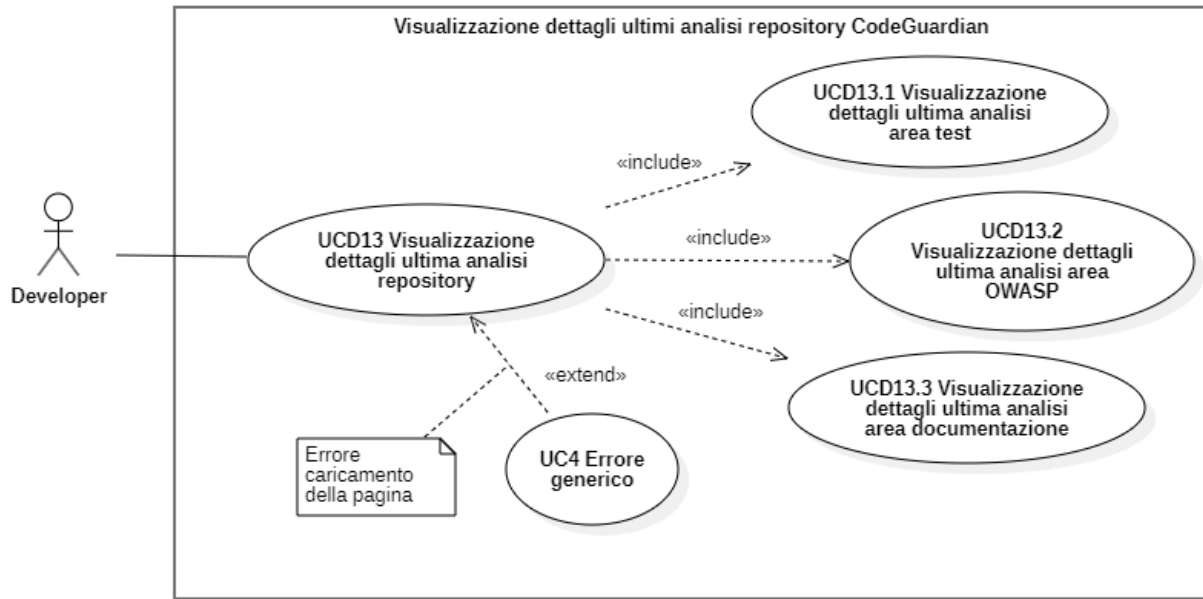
Visualizzazione dettagli ultimi analisi repository CodeGuardian

Developer

UCD13 Visualizzazione dettagli ultima analisi repository

«include»

UCD13.1 Visualizzazione dettagli ultima analisi area test

«include»

UCD13.2 Visualizzazione dettagli ultima analisi area OWASP

«include»

UCD13.3 Visualizzazione dettagli ultima analisi area documentazione

«extend»

Errore caricamento della pagina

UC4 Errore generico